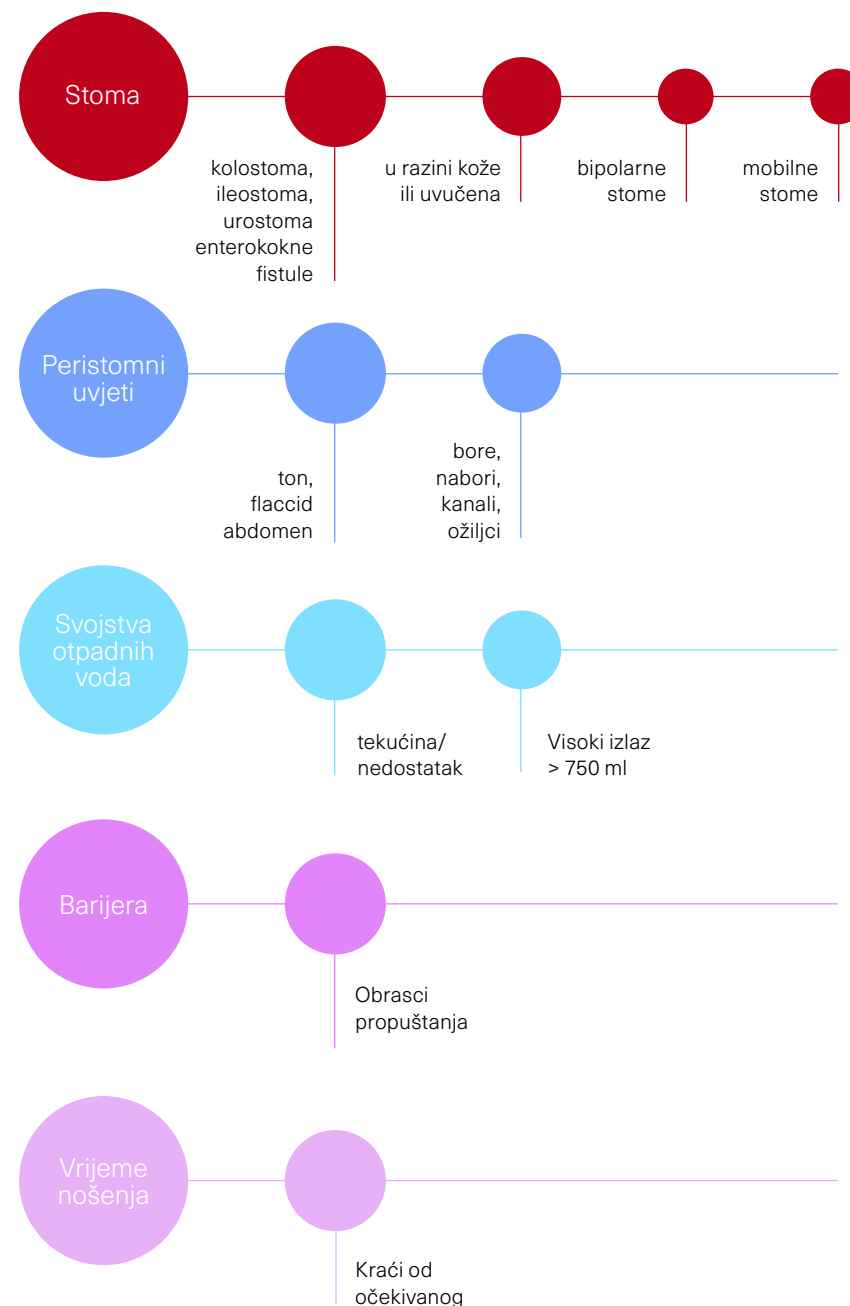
Stoma

kolostoma, ileostoma, urostoma enterokokne fistule

u razini kože ili uvučena

bipolarne stome

mobilne stome

Peristomni uvjeti

ton, flaccid abdomen

bore, nabori, kanali, ožiljci

Svojstva otpadnih voda

tekućina/ nedostatak

Visoki izlaz > 750 ml

Barijera

Obrasci propuštanja

Vrijeme nošenja

Kraći od očekivanog